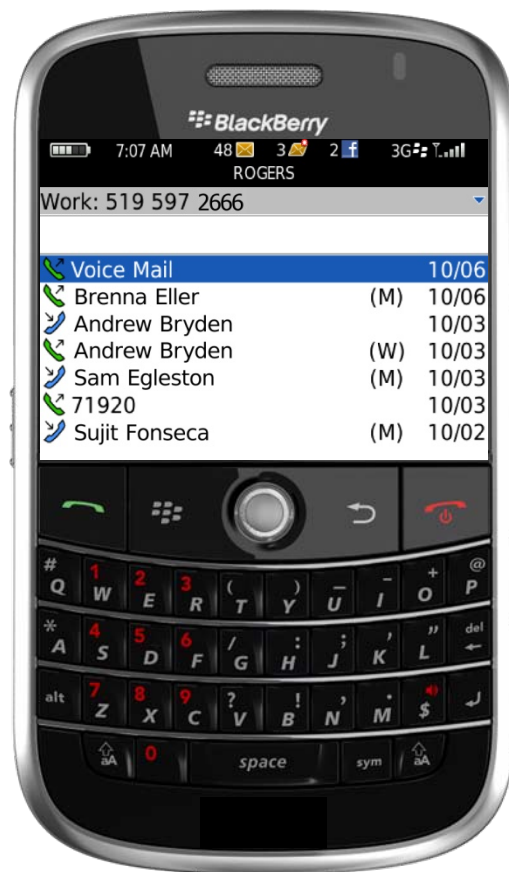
BlackBerry

7:07 AM 48 3 2 3G

ROGERS

Work: 519 597 2666

| | | |
|---|---|---|
| Voice Mail | | 10/06 |
| Brenna Eller | (M) | 10/06 |
| Andrew Bryden | | 10/03 |
| Andrew Bryden | (W) | 10/03 |
| Sam Egleston | (M) | 10/03 |
| 71920 | | 10/03 |
| Sujit Fonseca | (M) | 10/02 |

# Q 1 W 2 E 3 R ( T ) Y _ U - I + O @ P

* A 4 S 5 D 6 F / G : H ; J ' K " L del

alt 7 Z 8 X 9 C ? V ! B , N . M $

aA 0 space sym aA